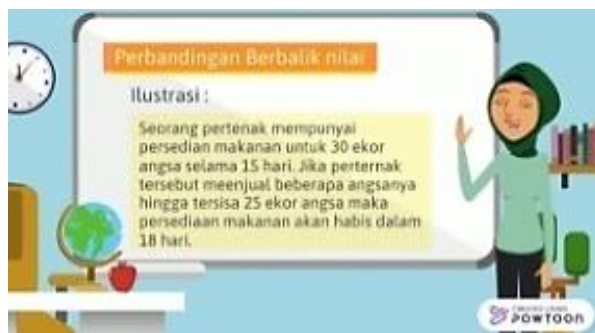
Perbandingan Berbalik nilai

Ilustrasi :

Seorang pertenak mempunyai persedian makanan untuk 30 ekor angsa selama 15 hari. Jika perternak tersebut meenjual beberapa angsanya hingga tersisa 25 ekor angsa maka persediaan makanan akan habis dalam 18 hari.

CREATED USING POWTOON